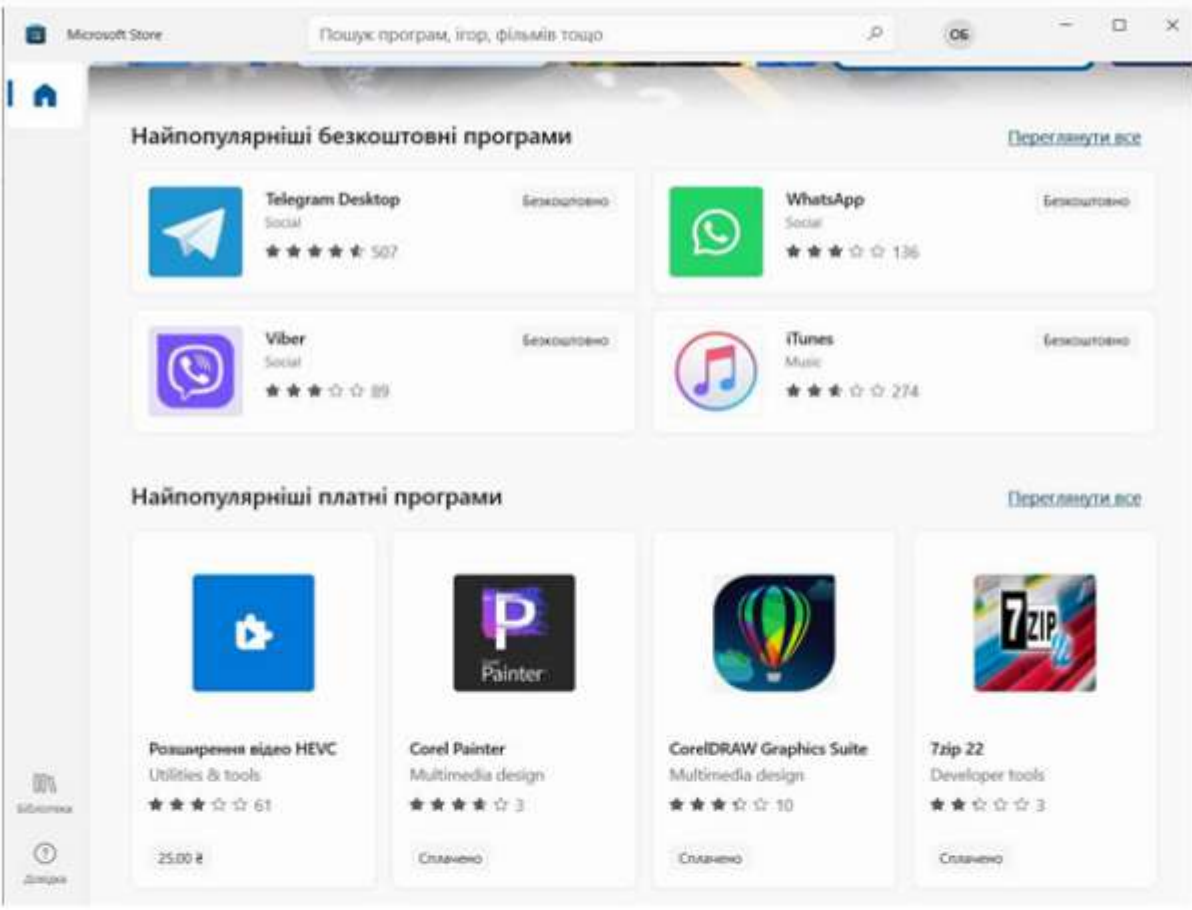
Microsoft Store

Пошук програм, ігор, фільмів тощо

ОБ

Найпопулярніші безкоштовні програми

Переглянути все

Telegram Desktop
Social
★★★★★ 507
Безкоштовно

WhatsApp
Social
★★★☆☆ 136
Безкоштовно

Viber
Social
★★★☆☆ 89
Безкоштовно

iTunes
Music
★★★☆☆ 274
Безкоштовно

Найпопулярніші платні програми

Переглянути все

Painter

7ZIP

Розширення відео HEVC
Utilities & tools
★★★☆☆ 61
25.00 ₴

Corel Painter
Multimedia design
★★★★☆ 3
Сплачено

CorelDRAW Graphics Suite
Multimedia design
★★★☆☆ 10
Сплачено

7zip 22
Developer tools
★★☆☆☆ 3
Сплачено

Бібліотека

Довідка